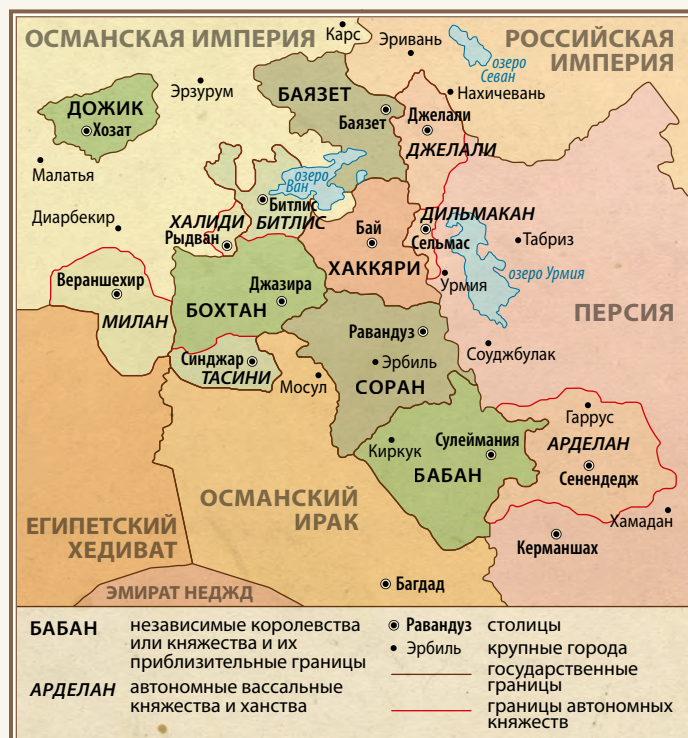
ОСМАНСКАЯ ИМПЕРИЯ
Карс
Эривань
РОССИЙСКАЯ ИМПЕРИЯ
озеро Севан
Нахичевань
Эрзурум
ДОЖИК
Хозат
БАЯЗЕТ
Баязет
Джелали
ДЖЕЛАЛИ
Малатья
озеро Ван
Битлис
БИТЛИС
Диарбекир
ХАЛИДИ
Рыдван
Бай
ДИЛЬМАКАН
Сельмас
Тебриз
ХАККЯРИ
озеро Урмия
Урмия
Вераншехир
МИЛАН
Джазира
БОХТАН
ПЕРСИЯ
Равандуз
Эрбиль
Синджар
ТАСИНИ
Мосул
СОРАН
Соуджбулак
Гаррус
Сулеймания
Киркук
АРДЕЛАН
Сенендедж
БАБАН
ОСМАНСКИЙ ИРАК
ЕГИПЕТСКИЙ ХЕДИВАТ
Хамадан
Керманшах
ЭМИРАТ НЕДЖД
Багдад

БАБАН — независимые королевства или княжества и их приблизительные границы
АРДЕЛАН — автономные вассальные княжества и ханства
Равандуз — столицы
Эрбиль — крупные города
государственные границы
границы автономных княжеств